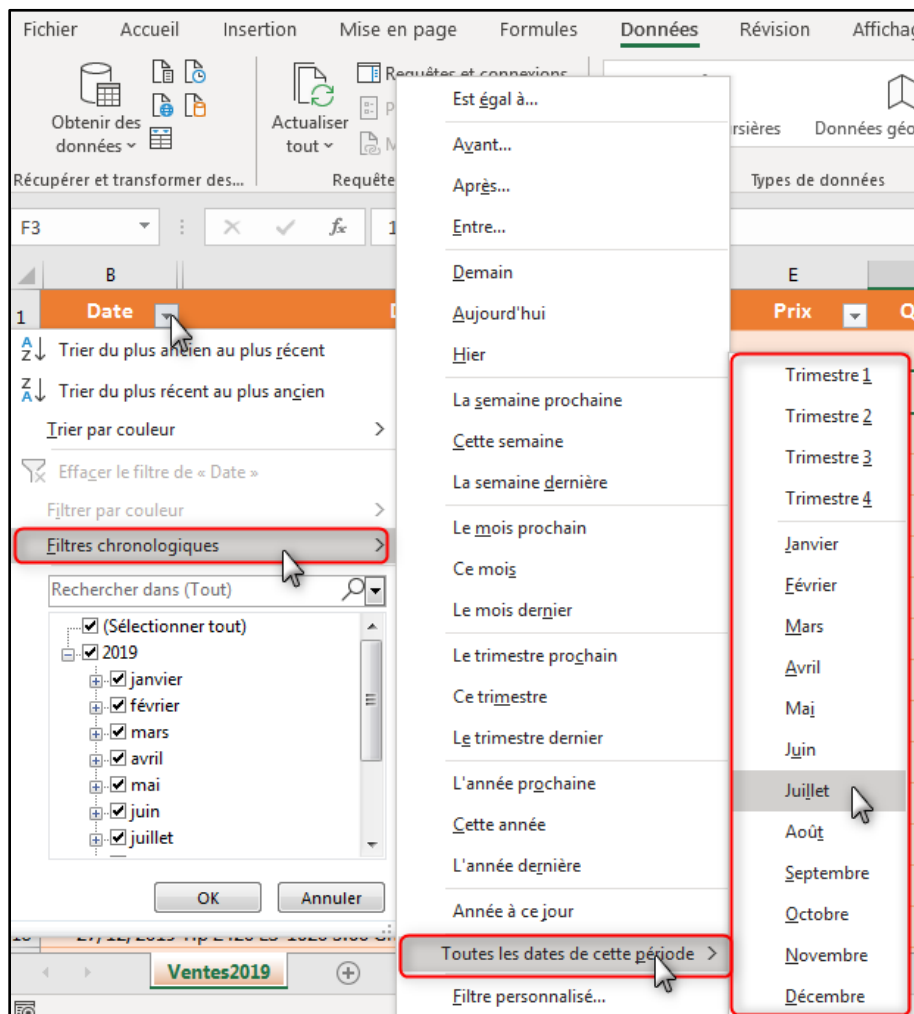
Fichier Accueil Insertion Mise en page Formules Données Révision Affichag

Obtenir des données
Récupérer et transformer des...
Actualiser tout
Requêtes et connexions
Requête
rsières Données géo
Types de données

F3
B
E
1 Date
Prix
Trier du plus ancien au plus récent
Trier du plus récent au plus ancien
Trier par couleur
Effacer le filtre de « Date »
Filtrer par couleur
Filtres chronologiques
Rechercher dans (Tout)
(Sélectionner tout)
2019
janvier
février
mars
avril
mai
juin
juillet
OK
Annuler
Ventes2019

Est égal à...
Avant...
Après...
Entre...
Demain
Aujourd'hui
Hier
La semaine prochaine
Cette semaine
La semaine dernière
Le mois prochain
Ce mois
Le mois dernier
Le trimestre prochain
Ce trimestre
Le trimestre dernier
L'année prochaine
Cette année
L'année dernière
Année à ce jour
Toutes les dates de cette période
Filtre personnalisé...

Trimestre 1
Trimestre 2
Trimestre 3
Trimestre 4
Janvier
Février
Mars
Avril
Mai
Juin
Juillet
Août
Septembre
Octobre
Novembre
Décembre